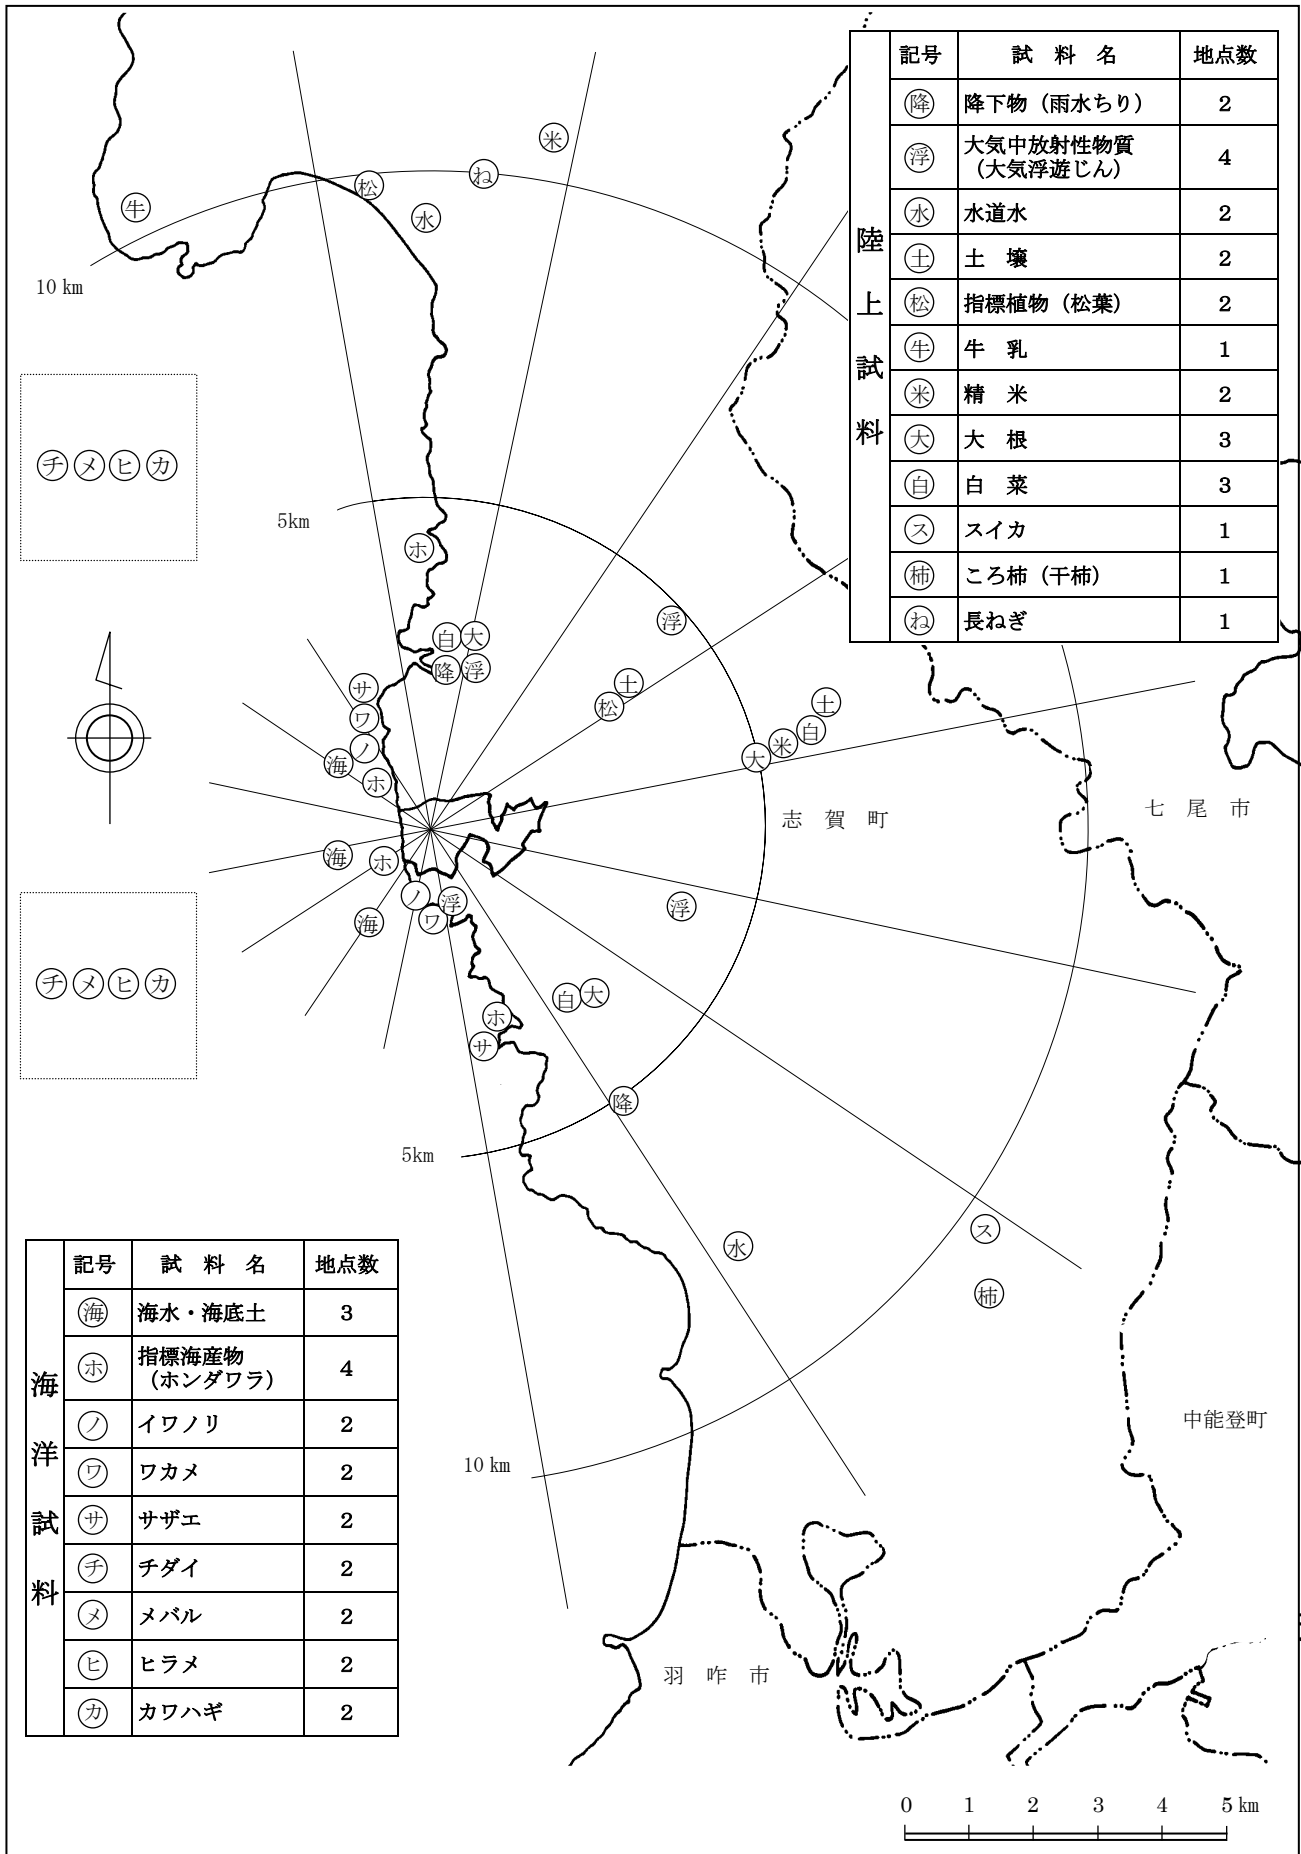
| 陸上試料 | 記号 | 試料名 | 地点数 |
|---|---|---|---|
| | ㊦降 | 降下物（雨水ちり） | 2 |
| | 浮 | 大気中放射性物質（大気浮遊じん） | 4 |
| | 水 | 水道水 | 2 |
| | 土 | 土壌 | 2 |
| | 松 | 指標植物（松葉） | 2 |
| | 牛 | 牛乳 | 1 |
| | 米 | 精米 | 2 |
| | 大 | 大根 | 3 |
| | 白 | 白菜 | 3 |
| | ス | スイカ | 1 |
| | 柿 | ころ柿（干柿） | 1 |
| | ね | 長ねぎ | 1 |

米 牛 松 ね 水
10 km
チ メ ヒ カ
5km
ホ
白 大
降 浮
浮
サ
土
松
ワ
ノ
土
海
米 白
大
ホ
志賀町
七尾市
海
ホ
ノ
浮
ワ
浮
海
チ メ ヒ カ
白 大
ホ
サ
降
5km
水
ス
柿

| 海洋試料 | 記号 | 試料名 | 地点数 |
|---|---|---|---|
| | 海 | 海水・海底土 | 3 |
| | ホ | 指標海産物（ホンダワラ） | 4 |
| | ノ | イワノリ | 2 |
| | ワ | ワカメ | 2 |
| | サ | サザエ | 2 |
| | チ | チダイ | 2 |
| | メ | メバル | 2 |
| | ヒ | ヒラメ | 2 |
| | カ | カワハギ | 2 |

中能登町
10 km
羽咋市
0 1 2 3 4 5 km